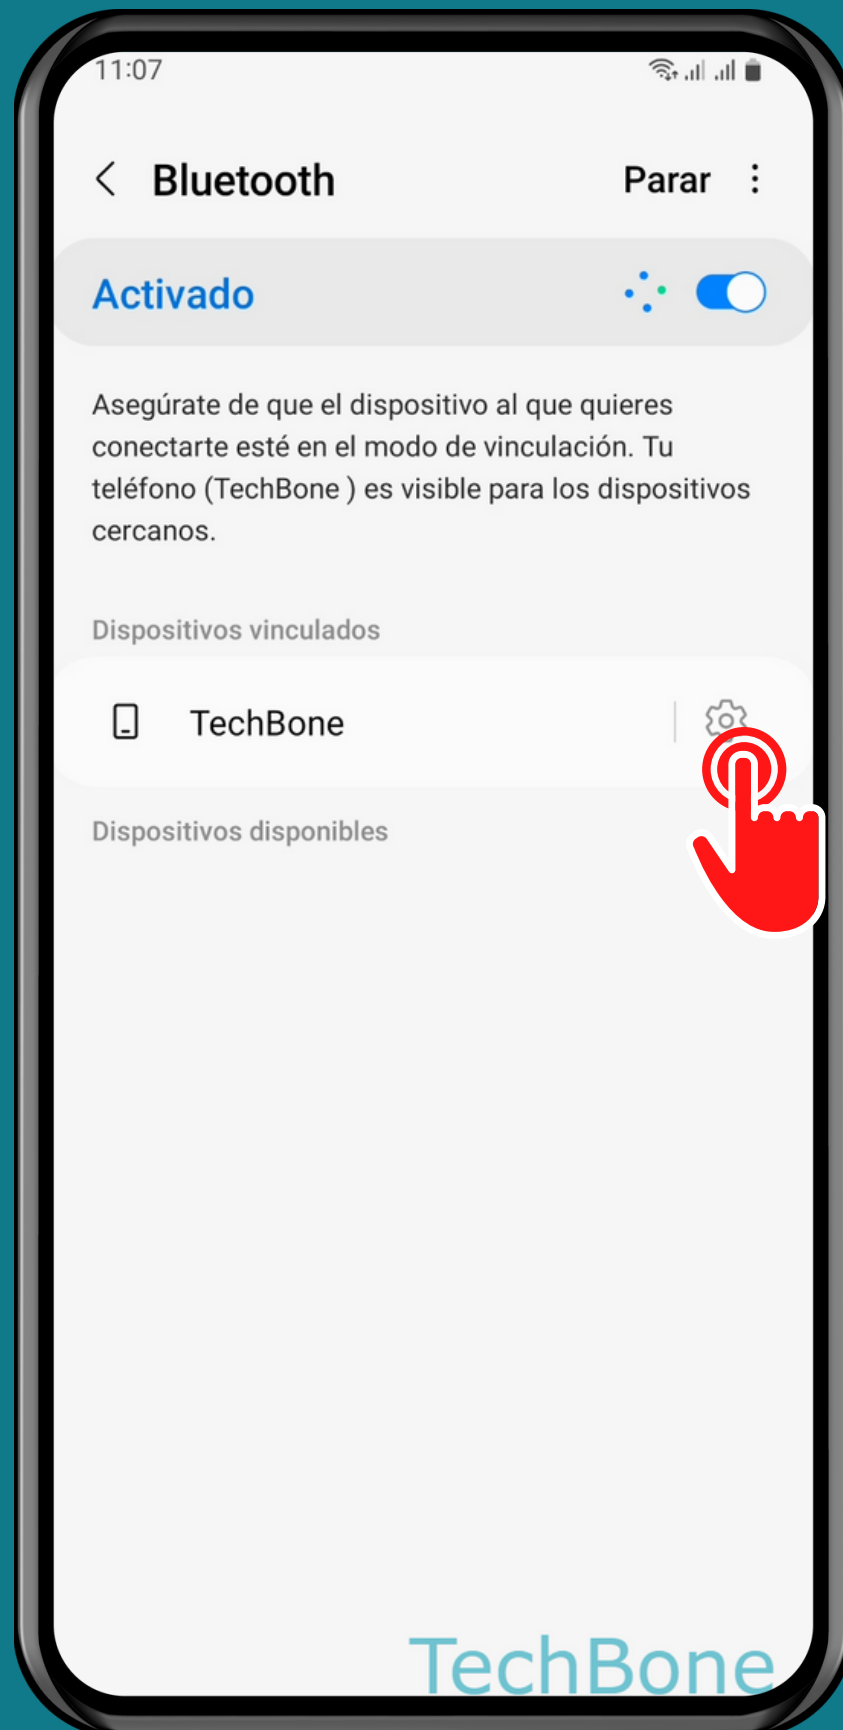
11:07

Bluetooth

Parar

Activado

Asegúrate de que el dispositivo al que quieres conectarte esté en el modo de vinculación. Tu teléfono (TechBone ) es visible para los dispositivos cercanos.

Dispositivos vinculados

TechBone

Dispositivos disponibles

TechBone